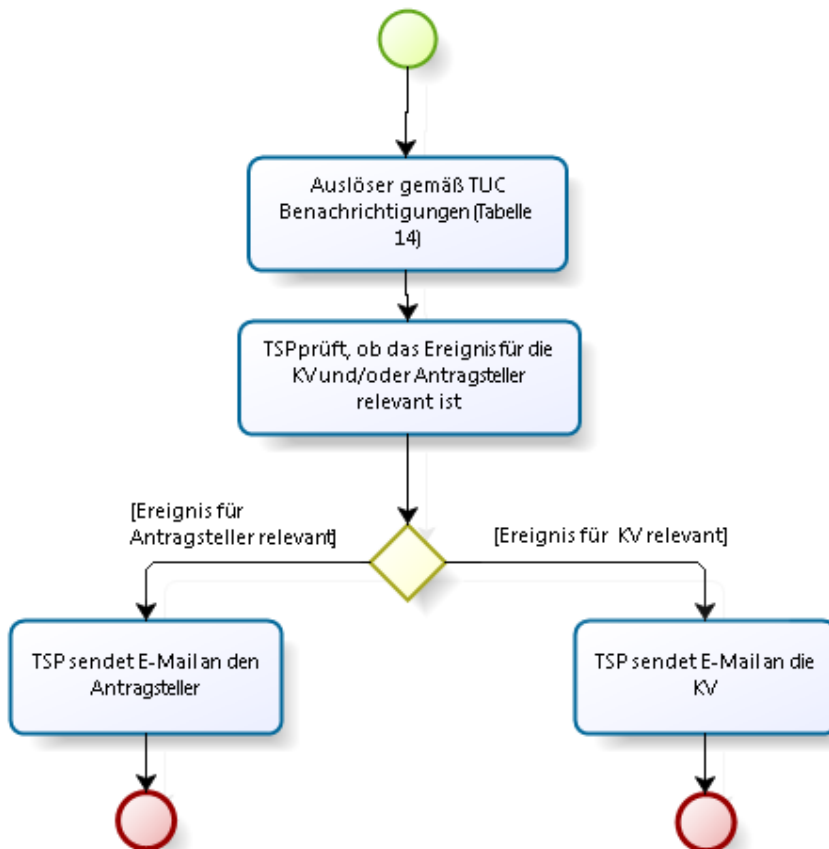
Auslöser gemäß TUC Benachrichtigungen (Tabelle 14)

TSP prüft, ob das Ereignis für die KV und/oder Antragsteller relevant ist

[Ereignis für Antragsteller relevant]

[Ereignis für KV relevant]

TSP sendet E-Mail an den Antragsteller

TSP sendet E-Mail an die KV